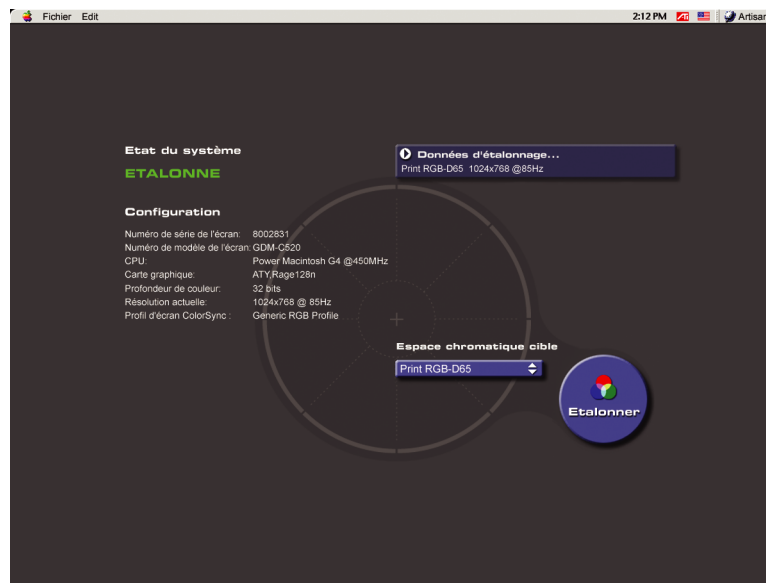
Fichier Edit

2:12 PM Artisan

Etat du système

ETALONNE

Configuration

| | |
|---|---|
| Numéro de série de l'écran: | 8002831 |
| Numéro de modèle de l'écran: | GDM-C520 |
| CPU: | Power Macintosh G4 @450MHz |
| Carte graphique: | ATY,Rage128n |
| Profondeur de couleur: | 32 bits |
| Résolution actuelle: | 1024x768 @ 85Hz |
| Profil d'écran ColorSync : | Generic RGB Profile |

Données d'étalonnage...

Print RGB-D65 1024x768 @85Hz

Espace chromatique cible

Print RGB-D65

Etalonner